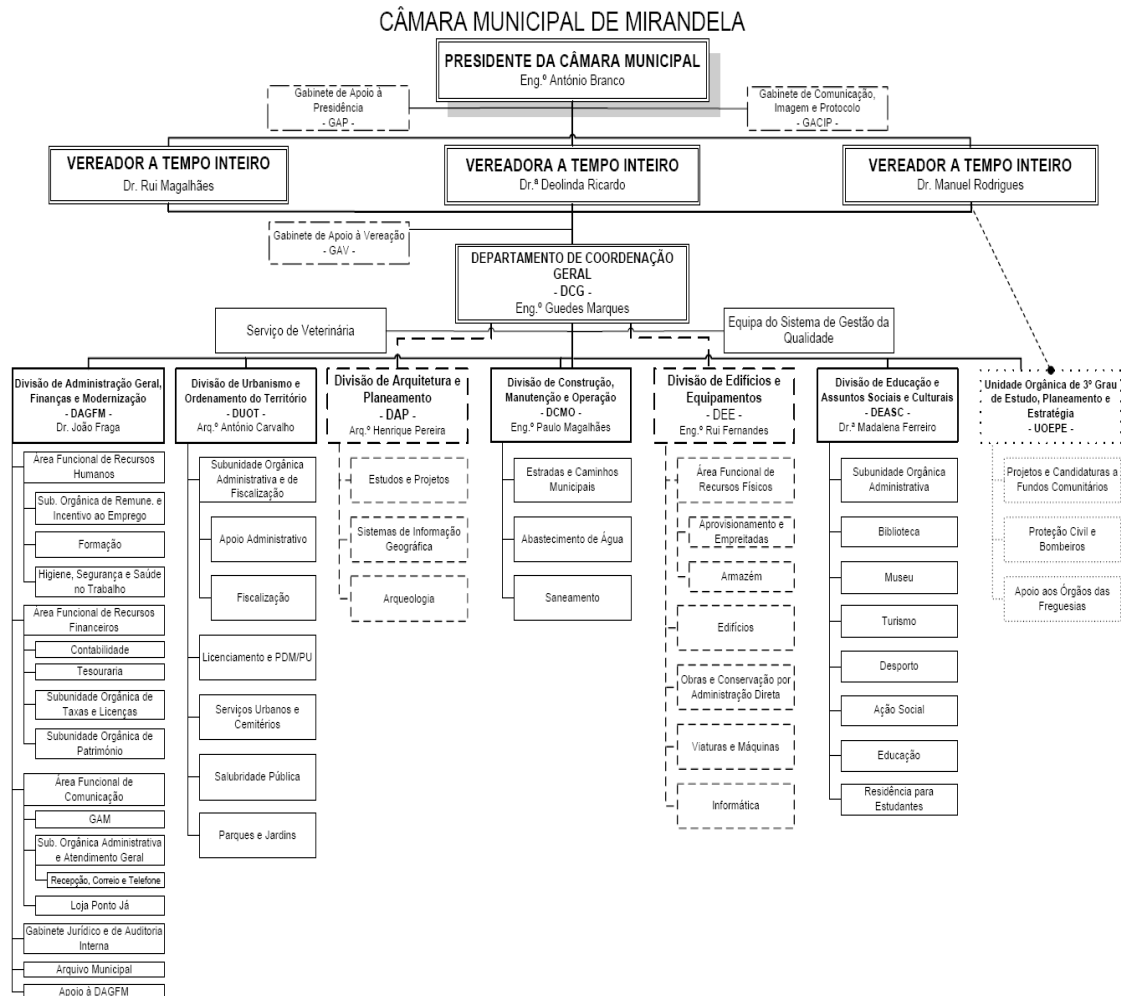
CÂMARA MUNICIPAL DE MIRANDELA

PRESIDENTE DA CÂMARA MUNICIPAL
Eng.º António Branco

Gabinete de Apoio à Presidência
- GAP -

Gabinete de Comunicação, Imagem e Protocolo
- GACIP -

VEREADOR A TEMPO INTEIRO
Dr. Rui Magalhães

VEREADORA A TEMPO INTEIRO
Dr.ª Deolinda Ricardo

VEREADOR A TEMPO INTEIRO
Dr. Manuel Rodrigues

Gabinete de Apoio à Vereação
- GAV -

DEPARTAMENTO DE COORDENAÇÃO GERAL
- DCG -
Eng.º Guedes Marques

Serviço de Veterinária

Equipa do Sistema de Gestão da Qualidade

Divisão de Administração Geral, Finanças e Modernização
- DAGFM -
Dr. João Fraga

Área Funcional de Recursos Humanos
Sub. Orgânica de Remune. e Incentivo ao Emprego
Formação
Higiene, Segurança e Saúde no Trabalho
Área Funcional de Recursos Financeiros
Contabilidade
Tesouraria
Subunidade Orgânica de Taxas e Licenças
Subunidade Orgânica de Património
Área Funcional de Comunicação
GAM
Sub. Orgânica Administrativa e Atendimento Geral
Recepção, Correio e Telefone
Loja Ponto Já
Gabinete Jurídico e de Auditoria Interna
Arquivo Municipal
Apoio à DAGFM

Divisão de Urbanismo e Ordenamento do Território
- DUOT -
Arq.º António Carvalho

Subunidade Orgânica Administrativa e de Fiscalização
Apoio Administrativo
Fiscalização
Licenciamento e PDM/PU
Serviços Urbanos e Cemitérios
Salubridade Pública
Parques e Jardins

Divisão de Arquitetura e Planeamento
- DAP -
Arq.º Henrique Pereira

Estudos e Projetos
Sistemas de Informação Geográfica
Arqueologia

Divisão de Construção, Manutenção e Operação
- DCMO -
Eng.º Paulo Magalhães

Estradas e Caminhos Municipais
Abastecimento de Água
Saneamento

Divisão de Edifícios e Equipamentos
- DEE -
Eng.º Rui Fernandes

Área Funcional de Recursos Físicos
Aprovisionamento e Empreitadas
Armazém
Edifícios
Obras e Conservação por Administração Direta
Viaturas e Máquinas
Informática

Divisão de Educação e Assuntos Sociais e Culturais
- DEASC -
Dr.ª Madalena Ferreiro

Subunidade Orgânica Administrativa
Biblioteca
Museu
Turismo
Desporto
Ação Social
Educação
Residência para Estudantes

Unidade Orgânica de 3º Grau de Estudo, Planeamento e Estratégia
- UOEPE -

Projetos e Candidaturas a Fundos Comunitários
Proteção Civil e Bombeiros
Apoio aos Órgãos das Freguesias